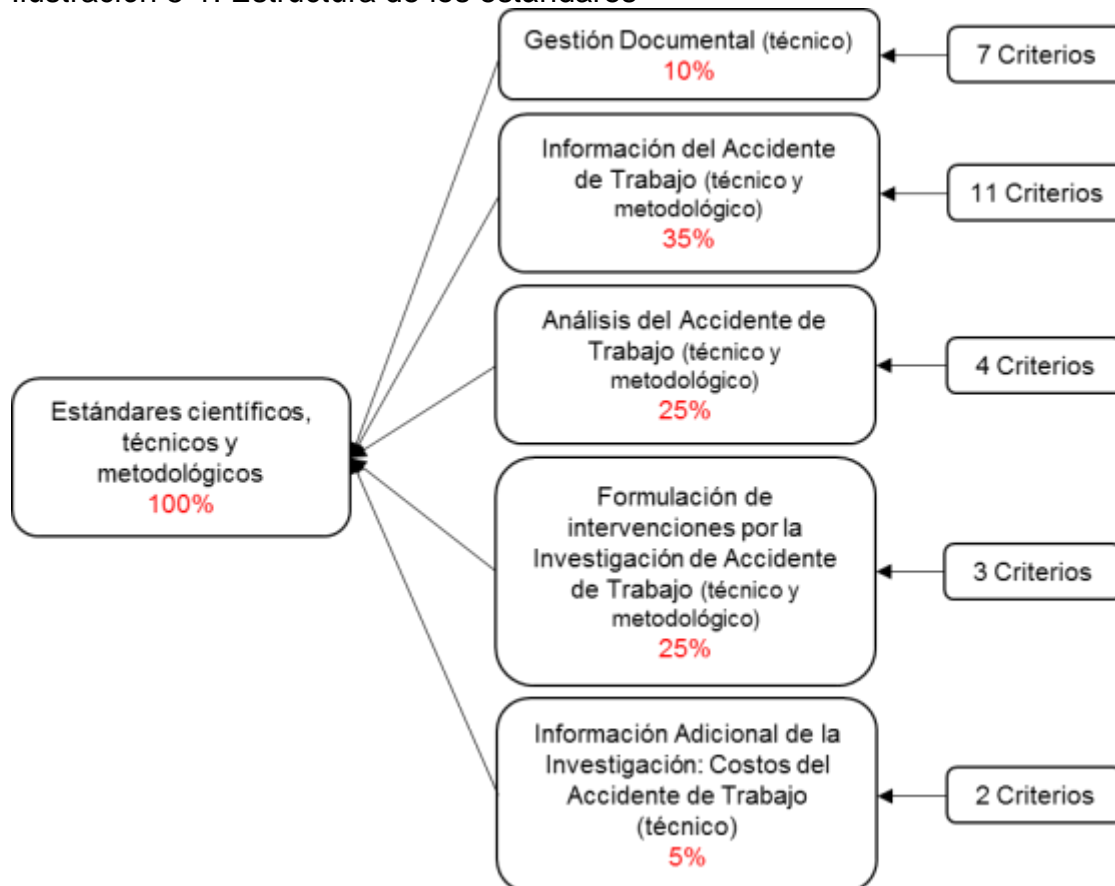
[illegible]

Estándares científicos, técnicos y metodológicos
100%

Gestión Documental (técnico)
10%

7 Criterios

Información del Accidente de Trabajo (técnico y metodológico)
35%

11 Criterios

Análisis del Accidente de Trabajo (técnico y metodológico)
25%

4 Criterios

Formulación de intervenciones por la Investigación de Accidente de Trabajo (técnico y metodológico)
25%

3 Criterios

Información Adicional de la Investigación: Costos del Accidente de Trabajo (técnico)
5%

2 Criterios